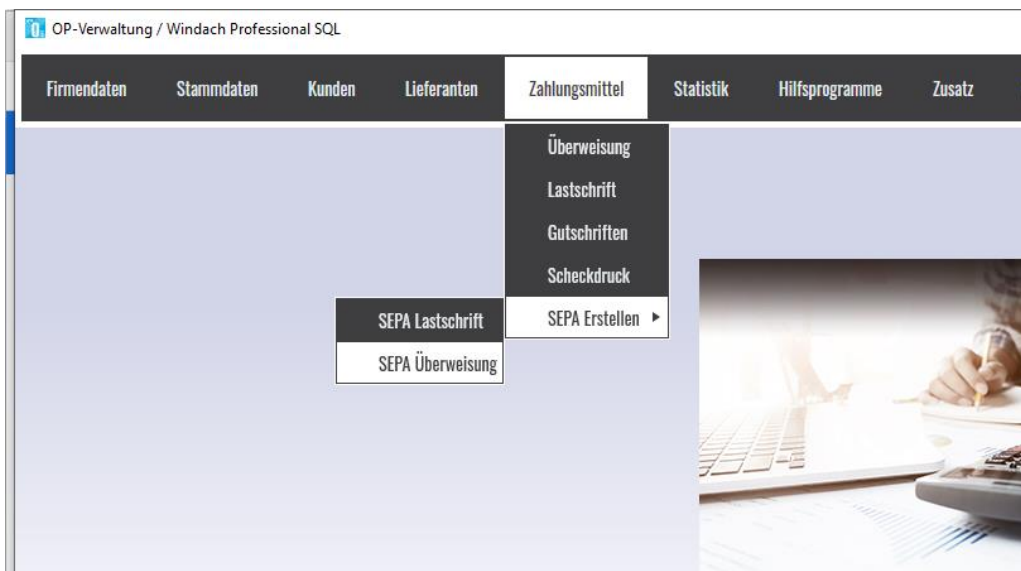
OP-Verwaltung / Windach Professional SQL

Firmendaten Stammdaten Kunden Lieferanten Zahlungsmittel Statistik Hilfsprogramme Zusatz

Überweisung
Lastschrift
Gutschriften
Scheckdruck
SEPA Erstellen ▸

SEPA Lastschrift
SEPA Überweisung